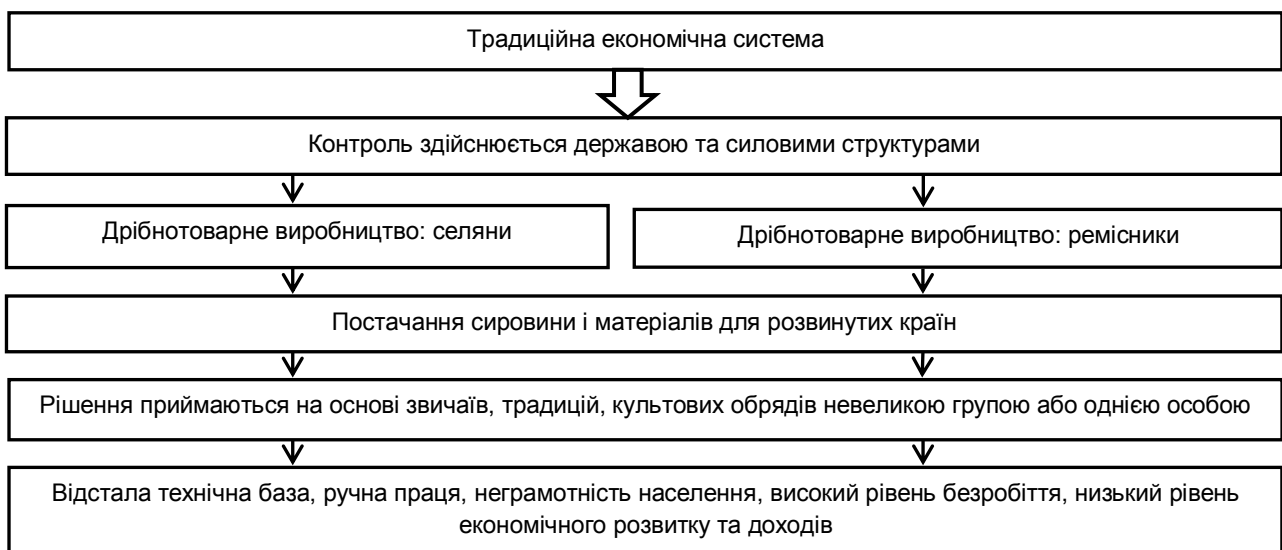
Традиційна економічна система

Контроль здійснюється державою та силовими структурами

Дрібнотоварне виробництво: селяни

Дрібнотоварне виробництво: ремісники

Постачання сировини і матеріалів для розвинутих країн

Рішення приймаються на основі звичаїв, традицій, культових обрядів невеликою групою або однією особою

Відстала технічна база, ручна праця, неграмотність населення, високий рівень безробіття, низький рівень економічного розвитку та доходів